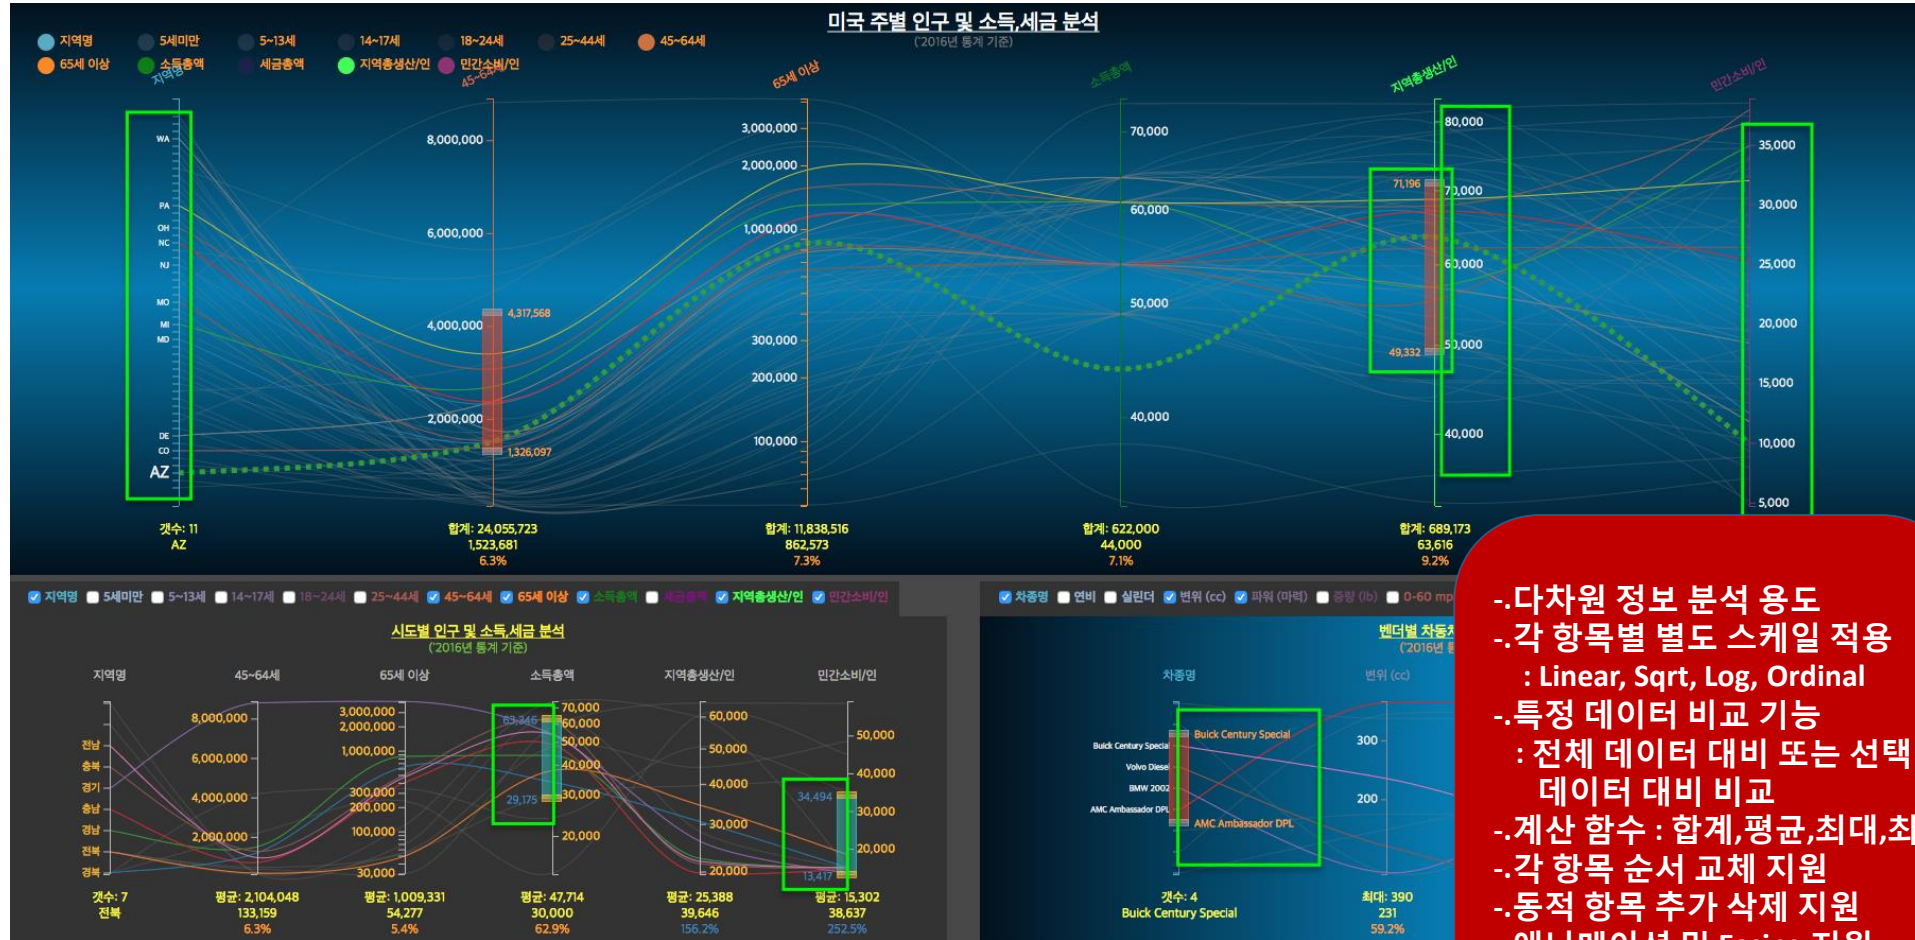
미국 주별 인구 및 소득,세금 분석
('2016년 통계 기준)

지역명 5세미만 5~13세 14~17세 18~24세 25~44세 45~64세
65세 이상 소득총액 세금총액 지역총생산/인 민간소비/인

지역명 45~64세 65세 이상 소득총액 지역총생산/인 민간소비/인

WA PA OH NC NJ MO MI MD DE CO AZ

8,000,000 6,000,000 4,000,000 2,000,000 4,317,568 1,326,097

3,000,000 2,000,000 1,000,000 300,000 200,000 100,000

70,000 60,000 50,000 40,000

80,000 71,196 70,000 60,000 50,000 49,332 40,000

35,000 30,000 25,000 20,000 15,000 10,000 5,000

갯수: 11
AZ

합계: 24,055,723
1,523,681
6.3%

합계: 11,838,516
862,573
7.3%

합계: 622,000
44,000
7.1%

합계: 689,173
63,616
9.2%

지역명 5세미만 5~13세 14~17세 18~24세 25~44세 45~64세 65세 이상 소득총액 세금총액 지역총생산/인 민간소비/인

시도별 인구 및 소득,세금 분석
('2016년 통계 기준)

지역명 45~64세 65세 이상 소득총액 지역총생산/인 민간소비/인

전남 충북 경기 충남 경남 전북 경북

8,000,000 6,000,000 4,000,000 2,000,000
3,000,000 2,000,000 1,000,000 300,000 200,000 100,000 30,000
70,000 63,346 60,000 50,000 40,000 30,000 29,175 20,000
60,000 50,000 40,000 30,000 20,000
50,000 40,000 34,494 30,000 20,000 13,417

갯수: 7
전북

평균: 2,104,048
133,159
6.3%

평균: 1,009,331
54,277
5.4%

평균: 47,714
30,000
62.9%

평균: 25,388
39,646
156.2%

평균: 15,302
38,637
252.5%

차종명 연비 실린더 변위 (cc) 파워 (마력) 중량 (lb) 0-60 mp

벤더별 차동차
('2016년

차종명 변위 (cc)

Buick Century Special
Volvo Diesel
BMW 2002
AMC Ambassador DPL
Buick Century Special
AMC Ambassador DPL

300 200

갯수: 4
Buick Century Special

최대: 390
231
59.2%

-.다차원 정보 분석 용도
-.각 항목별 별도 스케일 적용
: Linear, Sqrt, Log, Ordinal
-.특정 데이터 비교 기능
: 전체 데이터 대비 또는 선택
데이터 대비 비교
-.계산 함수 : 합계,평균,최대,최
-.각 항목 순서 교체 지원
-.동적 항목 추가 삭제 지원
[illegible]